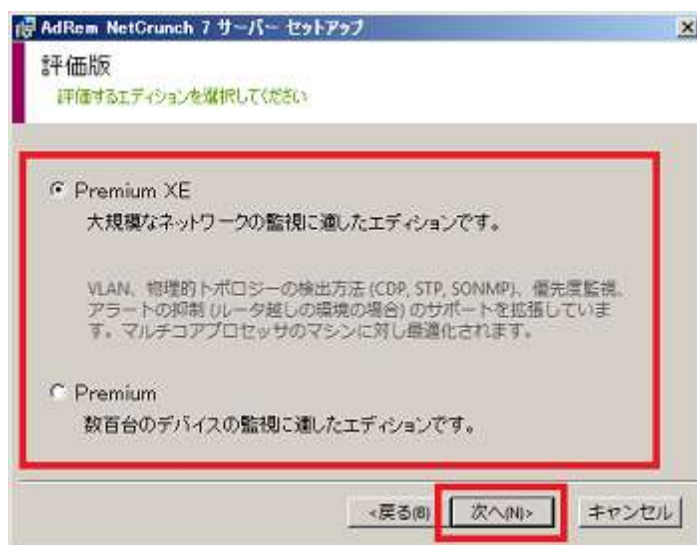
AdRem NetCrunch 7 サーバー セットアップ

評価版
評価するエディションを選択してください

Premium XE
大規模なネットワークの監視に適したエディションです。

VLAN、物理的トポロジーの検出方法 (CDP, STP, SONMP)、優先度監視、アラートの抑制 (ルータ越しの環境の場合) のサポートを拡張しています。マルチコアプロセッサのマシンに対し最適化されます。

Premium
数百台のデバイスの監視に適したエディションです。

< 戻る(B)
次へ(N) >
キャンセル